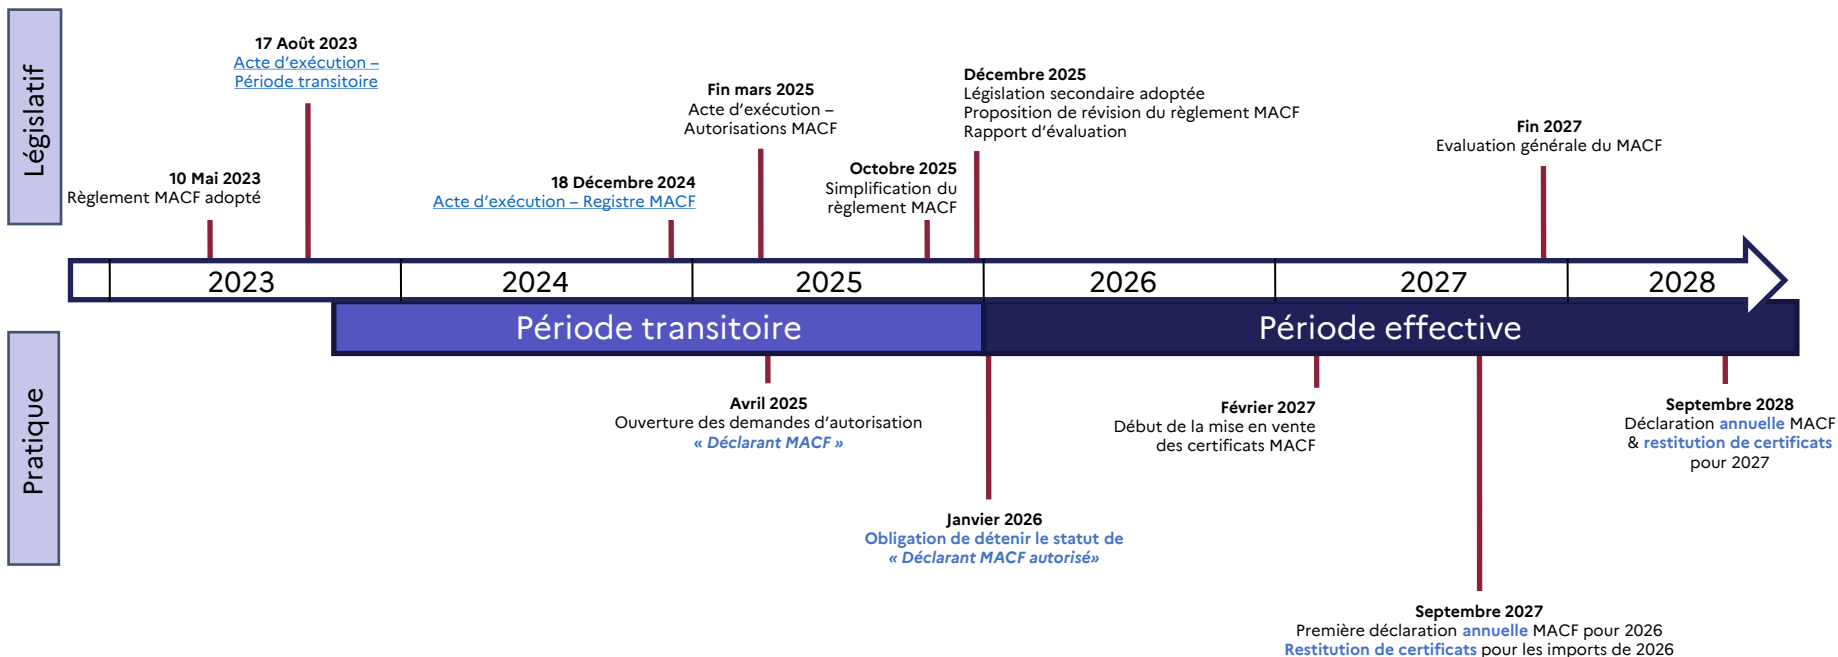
Législatif

17 Août 2023
Acte d'exécution – Période transitoire

10 Mai 2023
Règlement MACF adopté

18 Décembre 2024
Acte d'exécution – Registre MACF

Fin mars 2025
Acte d'exécution – Autorisations MACF

Octobre 2025
Simplification du règlement MACF

Décembre 2025
Législation secondaire adoptée
Proposition de révision du règlement MACF
Rapport d'évaluation

Fin 2027
Evaluation générale du MACF

2023 | 2024 | 2025 | 2026 | 2027 | 2028

Période transitoire

Période effective

Pratique

Avril 2025
Ouverture des demandes d'autorisation
« Déclarant MACF »

Janvier 2026
Obligation de détenir le statut de « Déclarant MACF autorisé»

Février 2027
Début de la mise en vente des certificats MACF

Septembre 2027
Première déclaration annuelle MACF pour 2026
Restitution de certificats pour les imports de 2026

Septembre 2028
Déclaration annuelle MACF & restitution de certificats pour 2027